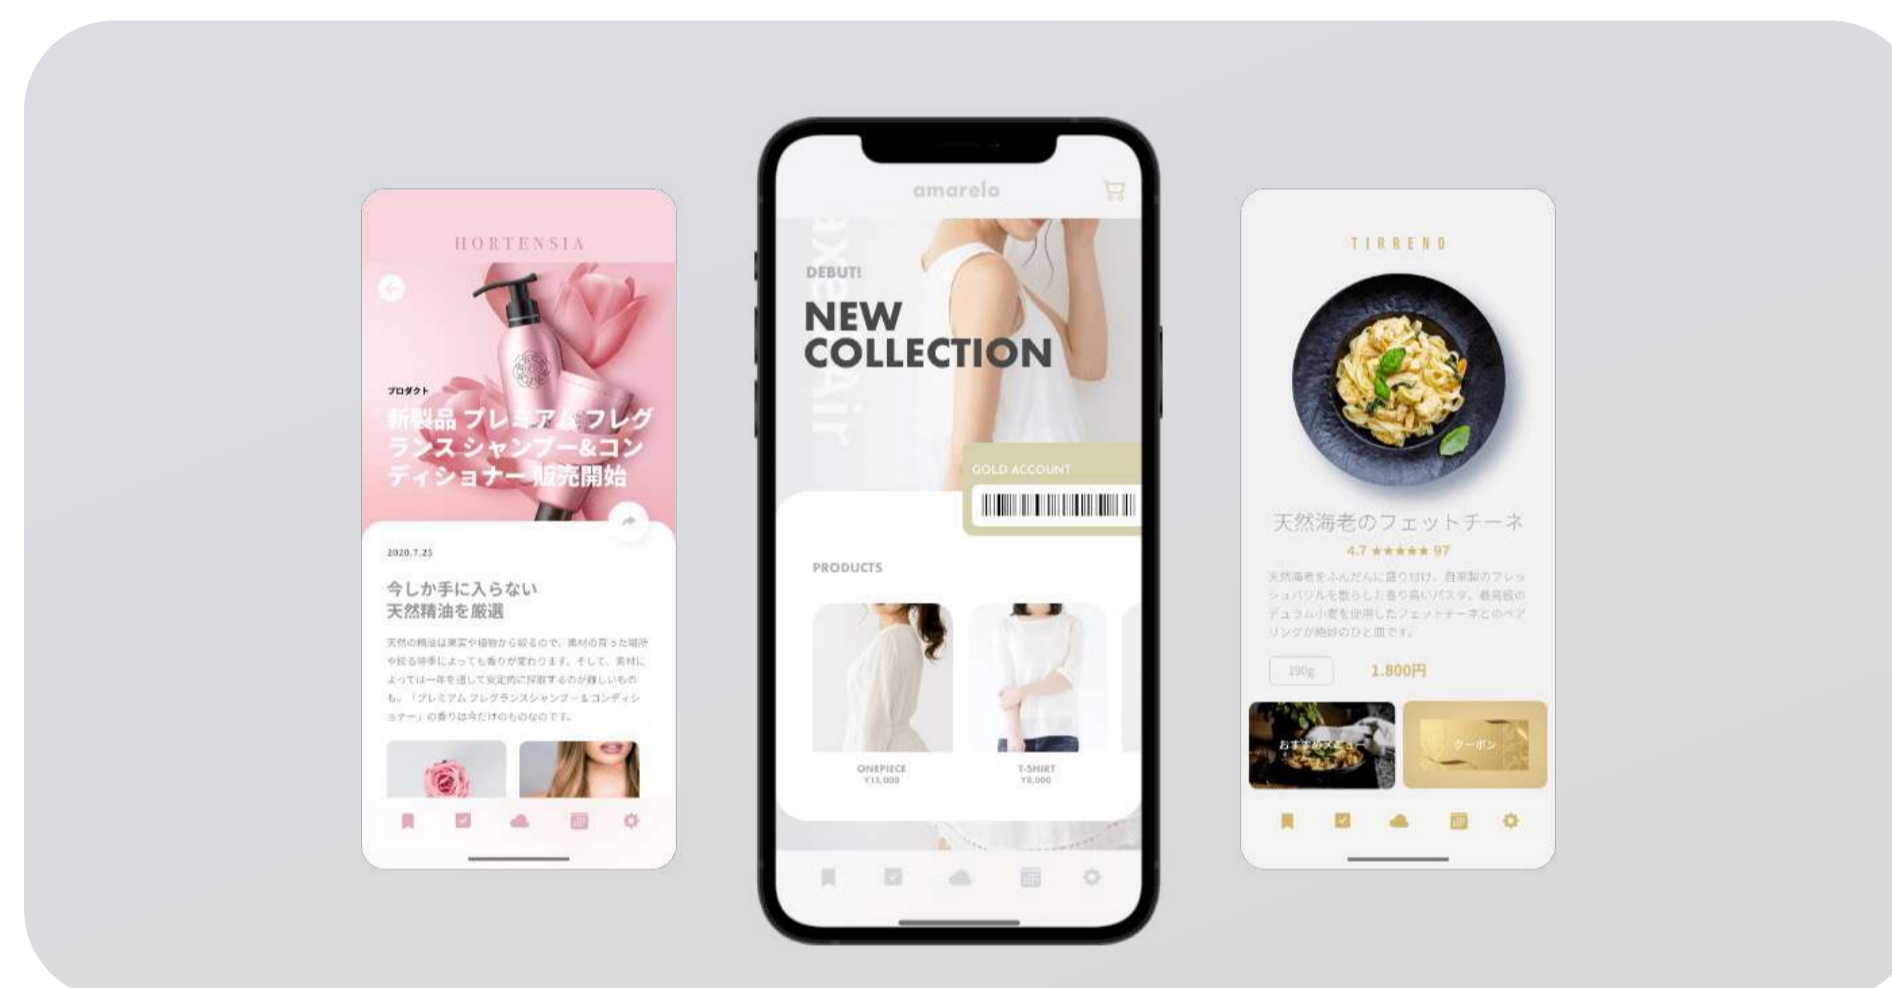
HORTENSIA

プロダクト

新製品 プレミアム フレグランス シャンプー&コンディショナー 販売開始

2020.7.25

今しか手に入らない
天然精油を厳選

天然の精油は果実や植物から絞るので、素材の育った場所や絞る時季によっても香りが変わります。そして、素材によっては一年を通して安定的に採取するのが難しいものも。「プレミアム フレグランスシャンプー&コンディショナー」の香りは今だけのものなのです。

amarelo

DEBUT!

NEW COLLECTION

GOLD ACCOUNT

PRODUCTS

ONEPIECE
¥11,000

T-SHIRT
¥8,000

TIRRENO

天然海老のフェットチーネ

4.7 ★★★★★ 97

天然海老をふんだんに盛り付け、自家製のフレッシュバジルを散らした香り高いパスタ。最高級のデュラム小麦を使用したフェットチーネとのペアリングが絶妙のひと皿です。

190g

1,800円

おすすめメニュー

クーポン